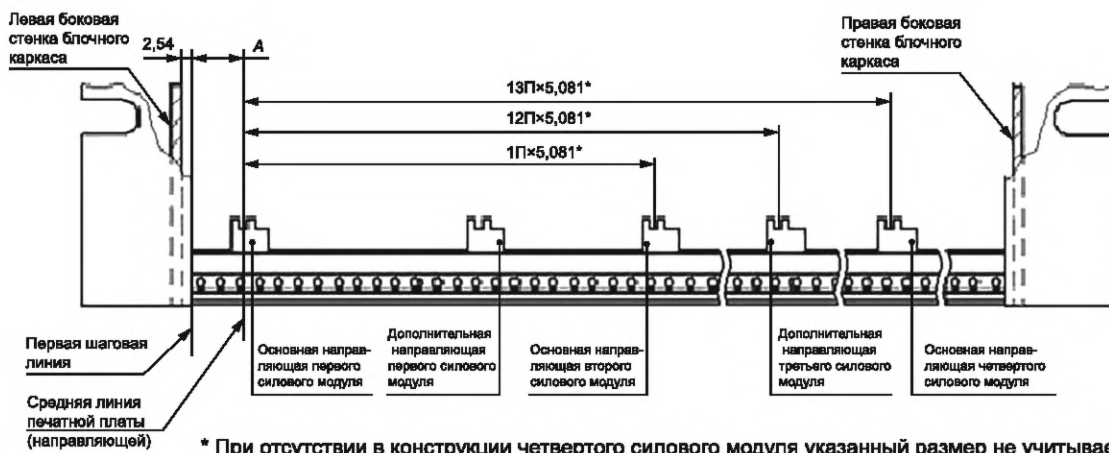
Левая боковая стенка блочного каркаса

2,54

A

Правая боковая стенка блочного каркаса

13П×5,081*

12П×5,081*

1П×5,081*

Первая шаговая линия

Средняя линия печатной платы (направляющей)

Основная направляющая первого силового модуля

Дополнительная направляющая первого силового модуля

Основная направляющая второго силового модуля

Дополнительная направляющая третьего силового модуля

Основная направляющая четвертого силового модуля

* При отсутствии в конструкции четвертого силового модуля указанный размер не учитывае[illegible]